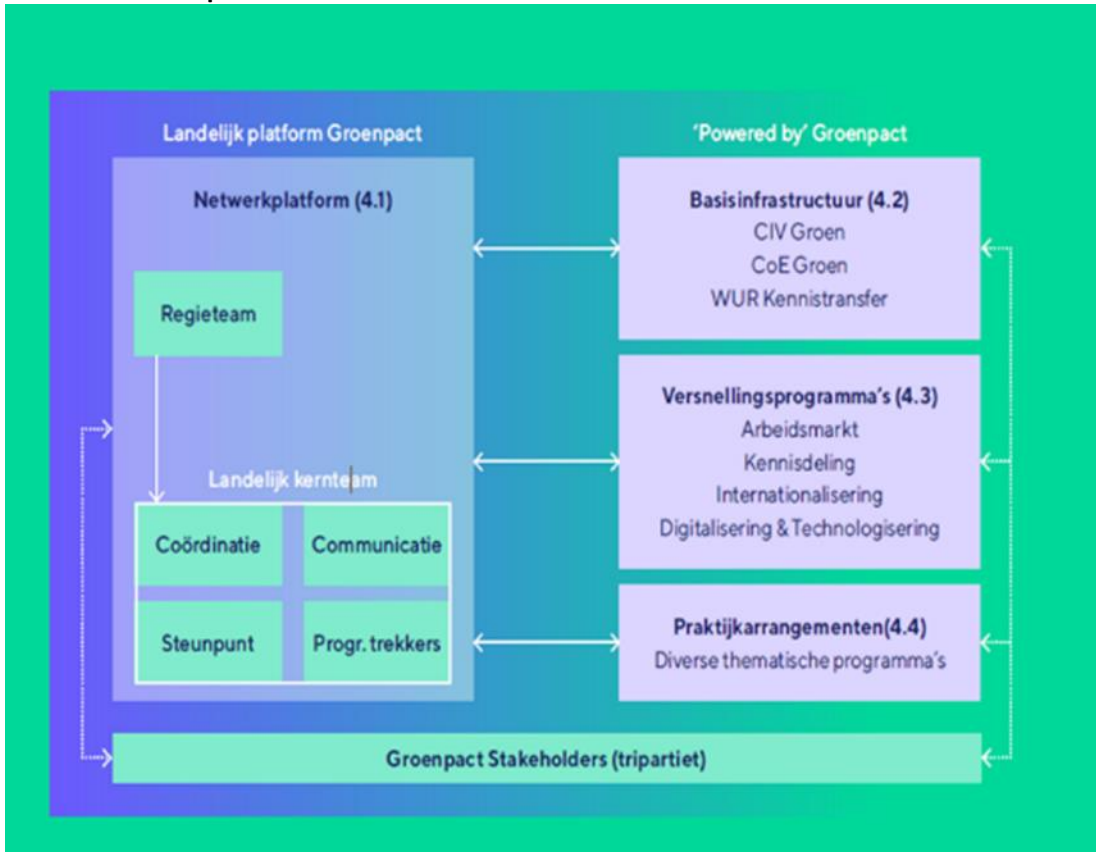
Landelijk platform Groenpact

Netwerkplatform (4.1)

Regieteam

Landelijk kernteam

Coördinatie

Communicatie

Steunpunt

Progr. trekkers

'Powered by' Groenpact

Basisinfrastructuur (4.2)
CIV Groen
CoE Groen
WUR Kennistransfer

Versnellingsprogramma's (4.3)
Arbeidsmarkt
Kennisdeling
Internationalisering
Digitalisering & Technologisering

Praktijkarrangementen(4.4)
Diverse thematische programma's

Groenpact Stakeholders (tripartiet)